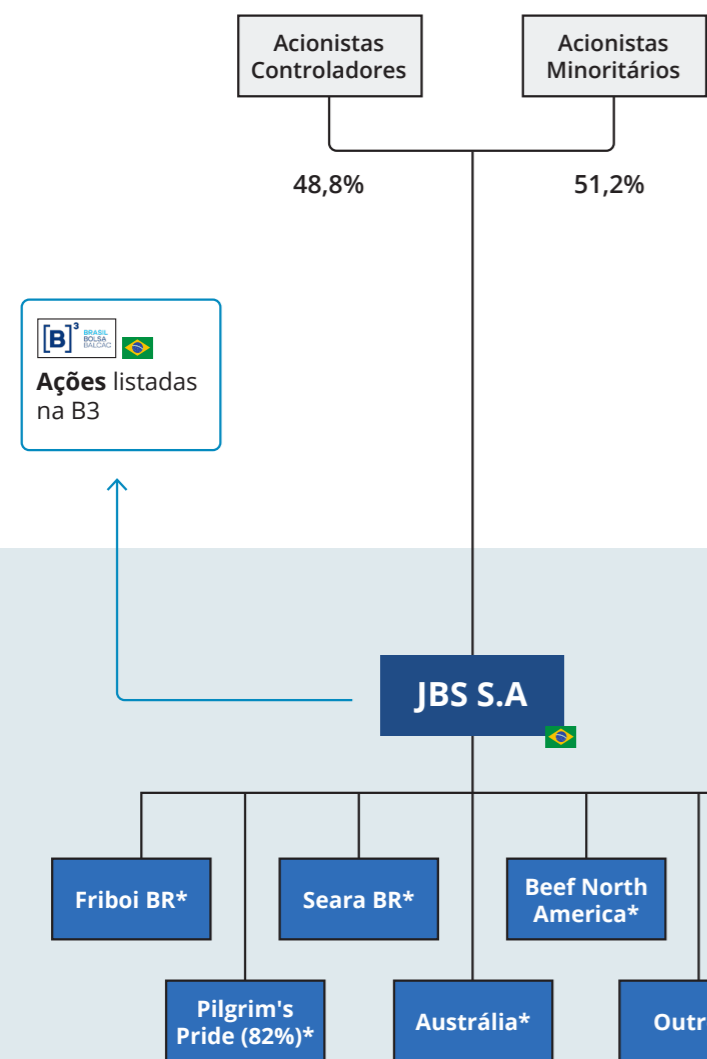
Acionistas Controladores

Acionistas Minoritários

48,8%

51,2%

[B]$^3$ BRASIL BOLSA BALCÃO

**Ações** listadas na B3

JBS S.A

Friboi BR*

Seara BR*

Beef North America*

Pilgrim's Pride (82%)*

Austrália*

Outr